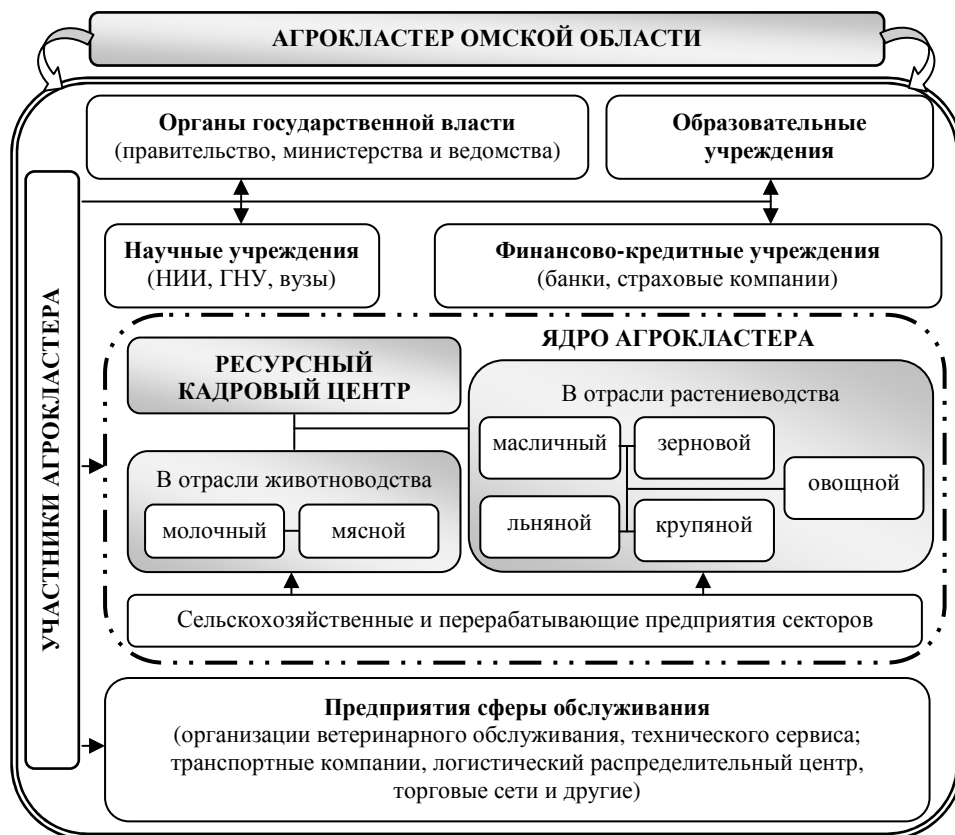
АГРОКЛАСТЕР ОМСКОЙ ОБЛАСТИ

Органы государственной власти
(правительство, министерства и ведомства)

Образовательные учреждения

УЧАСТНИКИ АГРОКЛАСТЕРА

Научные учреждения
(НИИ, ГНУ, вузы)

Финансово-кредитные учреждения
(банки, страховые компании)

ЯДРО АГРОКЛАСТЕРА

РЕСУРСНЫЙ КАДРОВЫЙ ЦЕНТР

В отрасли растениеводства

масличный

зерновой

овощной

льняной

крупяной

В отрасли животноводства

молочный

мясной

Сельскохозяйственные и перерабатывающие предприятия секторов

Предприятия сферы обслуживания
(организации ветеринарного обслуживания, технического сервиса; транспортные компании, логистический распределительный центр, торговые сети и другие)